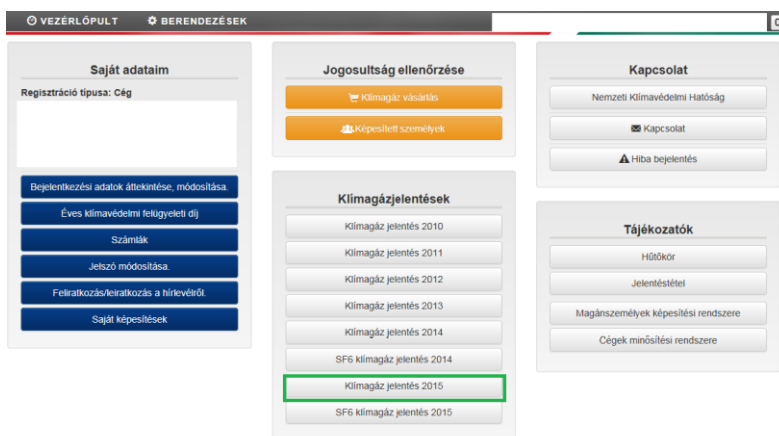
VEZÉRLŐPULT BERENDEZÉSEK

Saját adataim
Regisztráció típusa: Cég
Bejelentkezési adatok áttekintése, módosítása.
Éves klímavédelmi felügyeleti díj
Számlák
Jelszó módosítása.
Feliratkozás/leiratkozás a hírlevélről.
Saját képesítések

Jogosultság ellenőrzése
Klímagáz vásárlás
Képesített személyek

Klímagázjelentések
Klímagáz jelentés 2010
Klímagáz jelentés 2011
Klímagáz jelentés 2012
Klímagáz jelentés 2013
Klímagáz jelentés 2014
SF6 klímagáz jelentés 2014
Klímagáz jelentés 2015
SF6 klímagáz jelentés 2015

Kapcsolat
Nemzeti Klímavédelmi Hatóság
Kapcsolat
Hiba bejelentés

Tájékozatók
Hűtőkör
Jelentéstétel
Magánszemélyek képesítési rendszere
Cégek minősítési rendszere